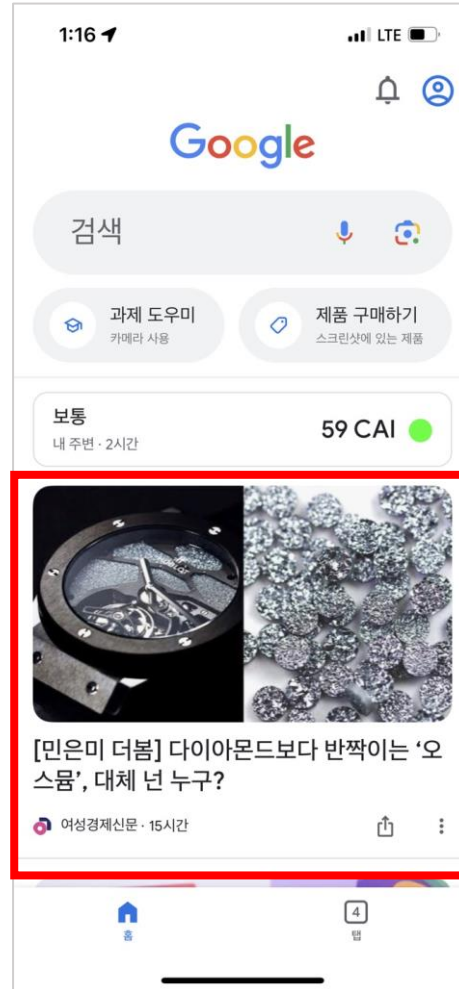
1:16

LTE

Google

검색

과제 도우미
카메라 사용

제품 구매하기
스크린샷에 있는 제품

보통
내 주변 · 2시간

59 CAI

[민은미 더봄] 다이아몬드보다 반짝이는 '오스뮴', 대체 넌 누구?

여성경제신문 · 15시간

홈

4
탭